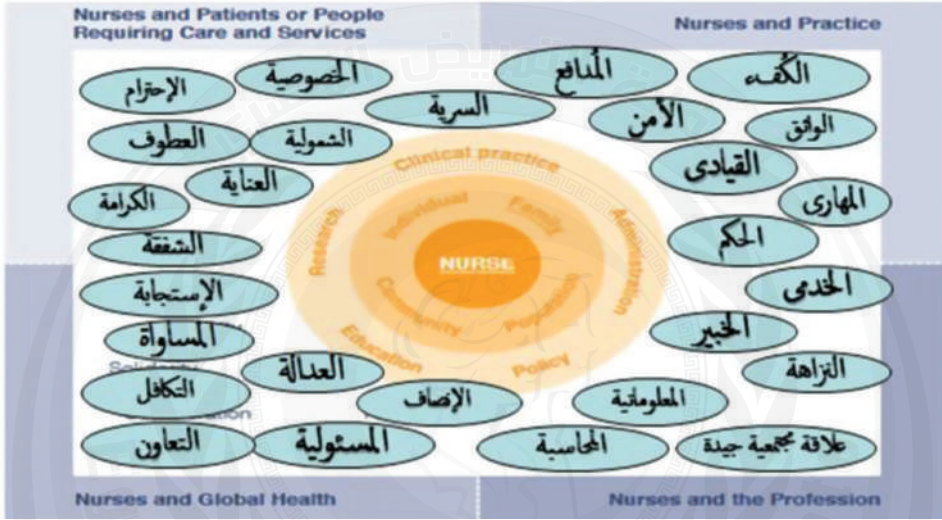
Nurses and Patients or People Requiring Care and Services

Nurses and Practice

الإحترام
الخصوصية
السرية
المُدافع
الكفء
العطوف
الشمولية
الأمن
الواثق
العناية
القيادى
الكرامة
المهارى
الشفقة
الحكم
الإستجابة
الخدمى
المساواة
الخبير
العدالة
النزاهة
التكافل
الإنصاف
المعلوماتية
التعاون
المسئولية
المحاسبة
علاقة مجتمعية جيدة

Clinical practice
Individual
Family
Research
NURSE
Administration
Community
Population
Education
Policy

Nurses and Global Health

Nurses and the Profession